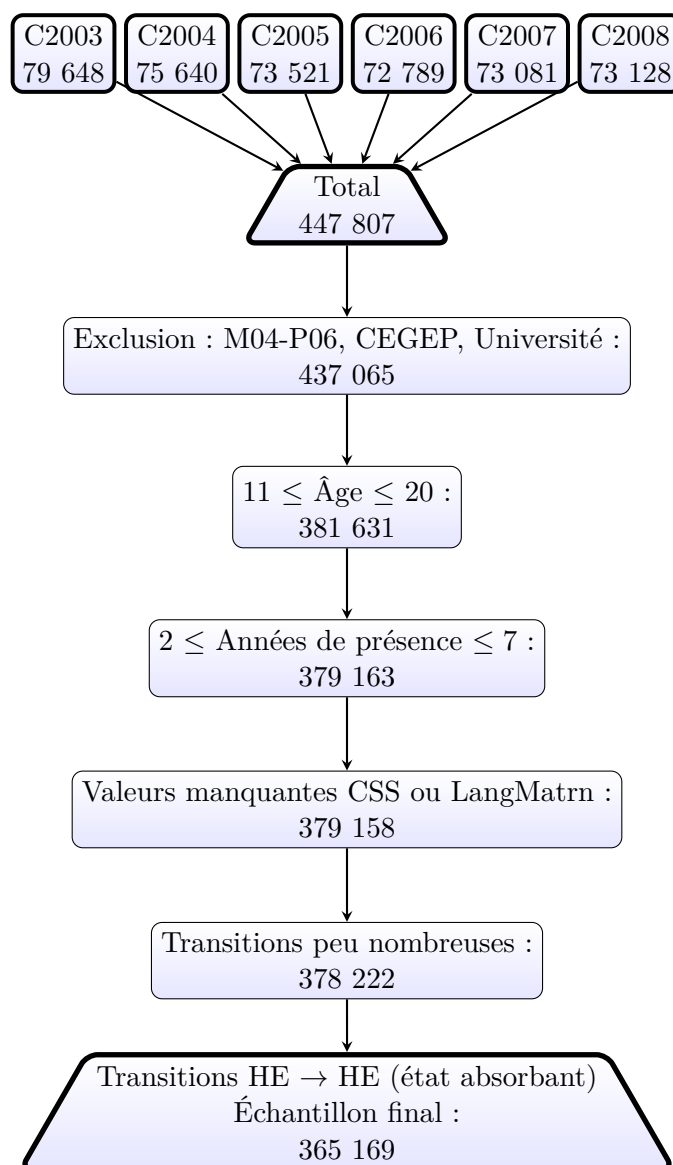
C2003
79 648

C2004
75 640

C2005
73 521

C2006
72 789

C2007
73 081

C2008
73 128

Total
447 807

Exclusion : M04-P06, CEGEP, Université :
437 065

$11 \leq$ Âge $\leq 20$ :
381 631

$2 \leq$ Années de présence $\leq 7$ :
379 163

Valeurs manquantes CSS ou LangMatrn :
379 158

Transitions peu nombreuses :
378 222

Transitions HE $\rightarrow$ HE (état absorbant)
Échantillon final :
365 169